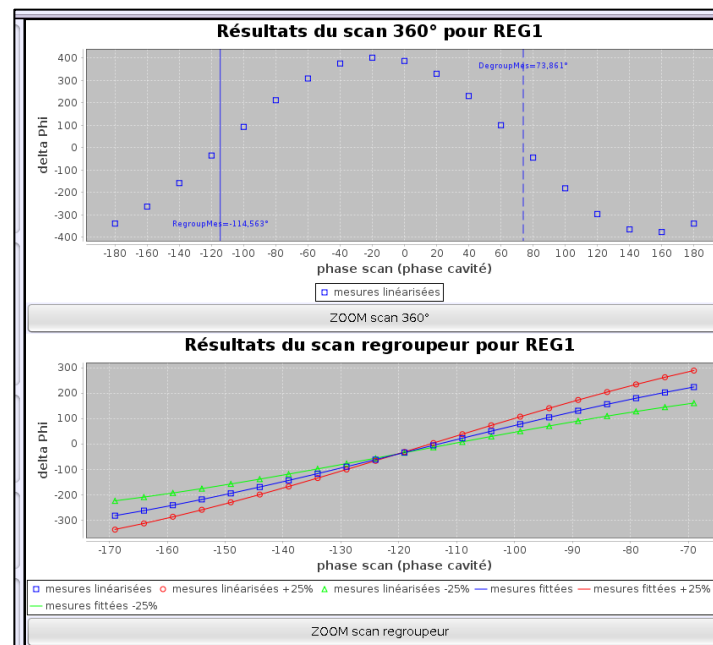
Résultats du scan 360° pour REG1

delta Phi

400
300
200
100
0
-100
-200
-300
-400

RegroupMes=-114,563°

DegroupMes=73,861°

-180 -160 -140 -120 -100 -80 -60 -40 -20 0 20 40 60 80 100 120 140 160 180

phase scan (phase cavité)

mesures linéarisées

ZOOM scan 360°

Résultats du scan regroupeur pour REG1

delta Phi

300
200
100
0
-100
-200
-300

-170 -160 -150 -140 -130 -120 -110 -100 -90 -80 -70

phase scan (phase cavité)

mesures linéarisées mesures linéarisées +25% mesures linéarisées -25% mesures fittées mesures fittées +25% mesures fittées -25%

ZOOM scan regroupeur